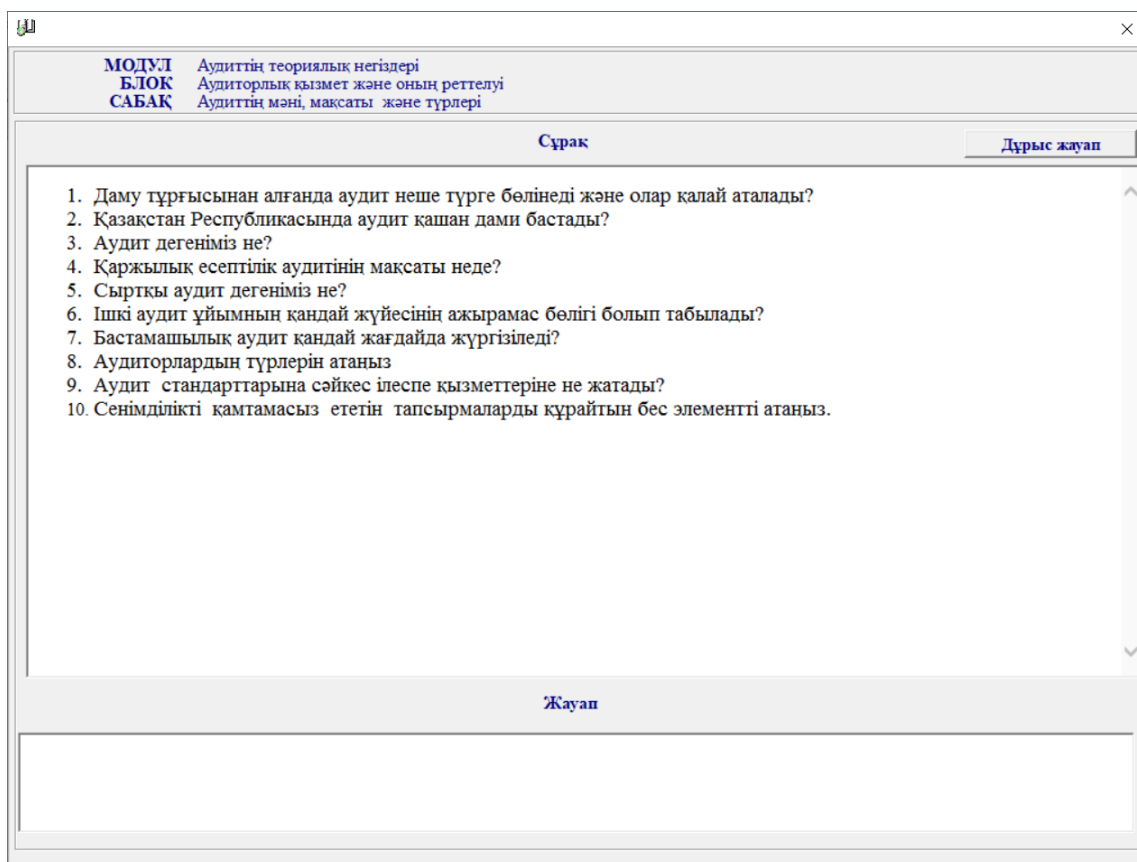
МОДУЛ Аудиттің теориялық негіздері
БЛОК Аудиторлық қызмет және оның реттелуі
САБАҚ Аудиттің мәні, мақсаты және түрлері

Сұрақ

Дұрыс жауап

1. Даму тұрғысынан алғанда аудит неше түрге бөлінеді және олар қалай аталады?
2. Қазақстан Республикасында аудит қашан дами бастады?
3. Аудит дегеніміз не?
4. Қаржылық есептілік аудитінің мақсаты неде?
5. Сыртқы аудит дегеніміз не?
6. Ішкі аудит ұйымның қандай жүйесінің ажырамас бөлігі болып табылады?
7. Бастамашылық аудит қандай жағдайда жүргізіледі?
8. Аудиторлардың түрлерін атаңыз
9. Аудит стандарттарына сәйкес ілеспе қызметтеріне не жатады?
10. Сенімділікті қамтамасыз ететін тапсырмаларды құрайтын бес элементті атаңыз.

Жауап